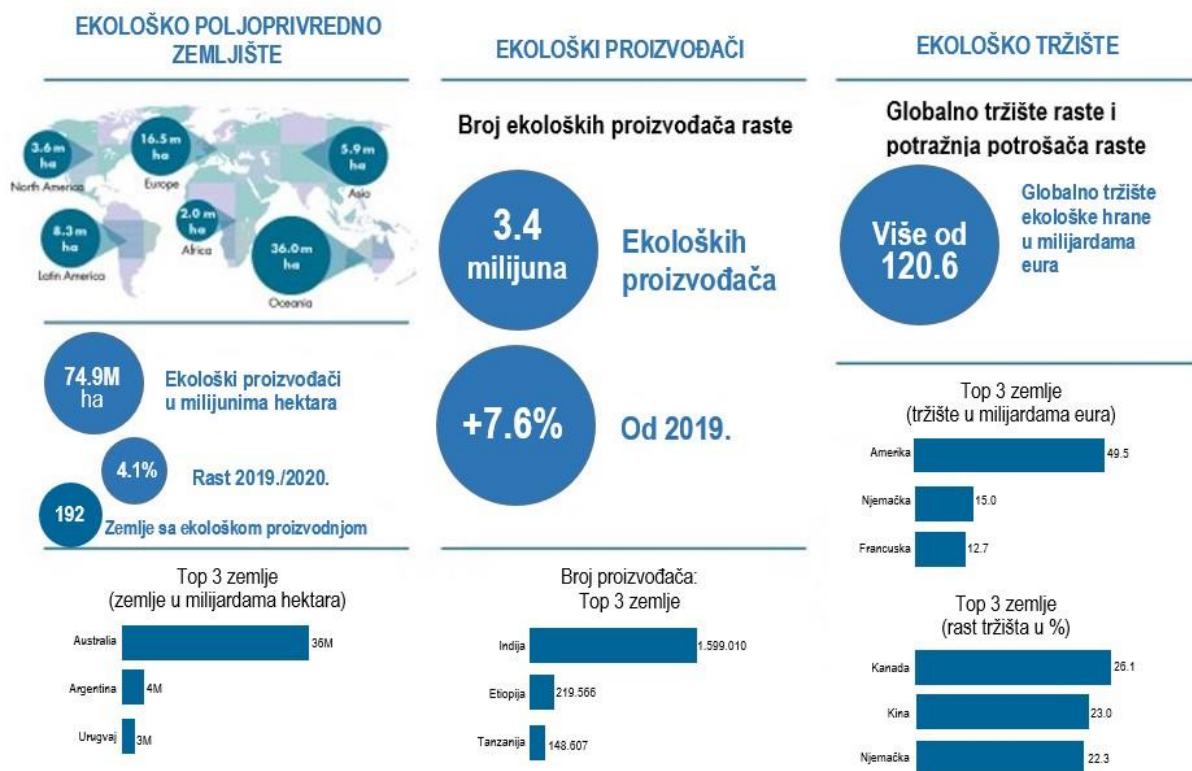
EKOLOŠKO POLJOPRIVREDNO ZEMLJIŠTE

3.6 m ha
North America

16.5 m ha
Europe

5.9 m ha
Asia

8.3 m ha
Latin America

2.0 m ha
Africa

36.0 m ha
Oceania

74.9M ha
Ekološki proizvođači u milijunima hektara

4.1%
Rast 2019./2020.

192
Zemlje sa ekološkom proizvodnjom

Top 3 zemlje
(zemlje u milijardama hektara)

| | |
|---|---|
| Australia | 36M |
| Argentina | 4M |
| Urugvaj | 3M |

EKOLOŠKI PROIZVOĐAČI

Broj ekoloških proizvođača raste

3.4 milijuna
Ekoloških proizvođača

+7.6%
Od 2019.

Broj proizvođača:
Top 3 zemlje

| | |
|---|---|
| Indija | 1.599.010 |
| Etiopija | 219.566 |
| Tanzanija | 148.607 |

EKOLOŠKO TRŽIŠTE

Globalno tržište raste i potražnja potrošača raste

Više od 120.6
Globalno tržište ekološke hrane u milijardama eura

Top 3 zemlje
(tržište u milijardama eura)

| | |
|---|---|
| Amerika | 49.5 |
| Njemačka | 15.0 |
| Francuska | 12.7 |

Top 3 zemlje
(rast tržišta u %)

| | |
|---|---|
| Kanada | 26.1 |
| Kina | 23.0 |
| Njemačka | 22.3 |